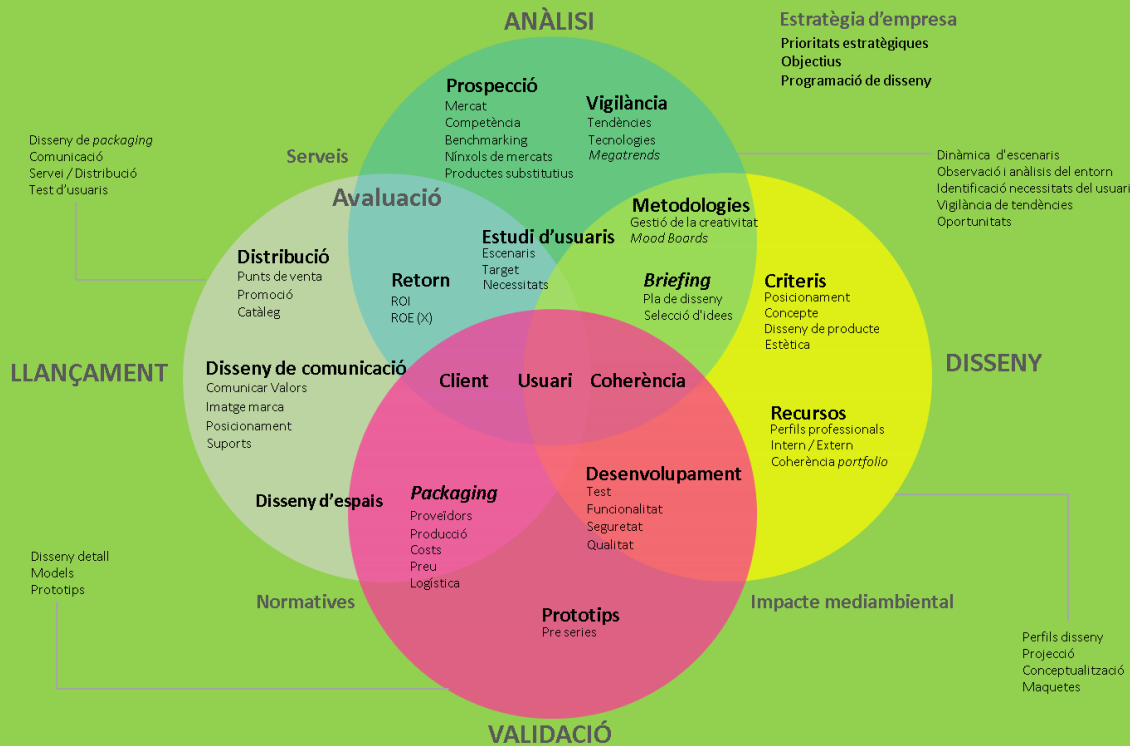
ANÀLISI

Estratègia d'empresa
Prioritats estratègiques
Objectius
Programació de disseny

Disseny de *packaging*
Comunicació
Servei / Distribució
Test d'usuaris

Serveis

Prospecció
Mercat
Competència
Benchmarking
Nínxols de mercats
Productes substitutius

Vigilància
Tendències
Tecnologies
*Megatrends*

Dinàmica d'escenaris
Observació i anàlisis del entorn
Identificació necessitats del usuari
Vigilància de tendències
Oportunitats

Avaluació

Metodologies
Gestió de la creativitat
*Mood Boards*

Distribució
Punts de venta
Promoció
Catàleg

Estudi d'usuaris
Escenaris
Target
Necessitats

Retorn
ROI
ROE (X)

*Briefing*
Pla de disseny
Selecció d'idees

Criteris
Posicionament
Concepte
Disseny de producte
Estètica

LLANÇAMENT

Disseny de comunicació
Comunicar Valors
Imatge marca
Posicionament
Suports

Client
Usuari
Coherència

DISSENY

Recursos
Perfils professionals
Intern / Extern
Coherència *portfolio*

Desenvolupament
Test
Funcionalitat
Seguretat
Qualitat

Disseny d'espais

*Packaging*
Proveïdors
Producció
Costs
Preu
Logística

Disseny detall
Models
Prototips

Normatives

Impacte mediambiental

Prototips
Pre series

Perfils disseny
Projecció
Conceptualització
Maquetes

VALIDACIÓ